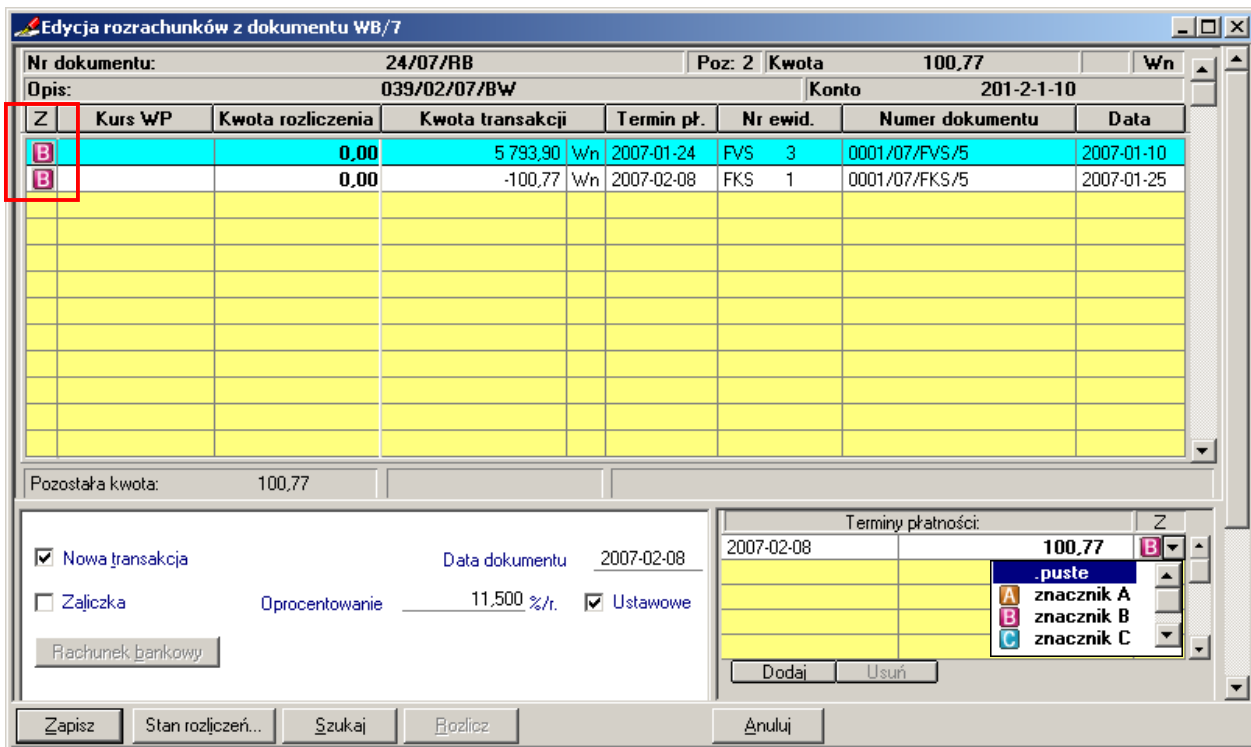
Edycja rozrachunków z dokumentu WB/7

| Nr dokumentu: | 24/07/RB | Poz: 2 | Kwota | 100,77 | Wn |
|---|---|---|---|---|---|
| Opis: | 039/02/07/BW | | Konto | 201-2-1-10 | |

| Z | Kurs WP | Kwota rozliczenia | Kwota transakcji | | Termin pł. | Nr ewid. | Numer dokumentu | Data |
|---|---|---|---|---|---|---|---|---|
| B | | 0,00 | 5 793,90 | Wn | 2007-01-24 | FVS 3 | 0001/07/FVS/5 | 2007-01-10 |
| B | | 0,00 | -100,77 | Wn | 2007-02-08 | FKS 1 | 0001/07/FKS/5 | 2007-01-25 |

Pozostała kwota: 100,77

☑ Nowa transakcja
Data dokumentu 2007-02-08
☐ Zaliczka
Oprocentowanie 11,500 %/r.
☑ Ustawowe
Rachunek bankowy

| Terminy płatności: | | Z |
|---|---|---|
| 2007-02-08 | 100,77 | B |

.puste
A znacznik A
B znacznik B
C znacznik C

Dodaj
Usuń

Zapisz
Stan rozliczeń...
Szukaj
Rozlicz
Anuluj